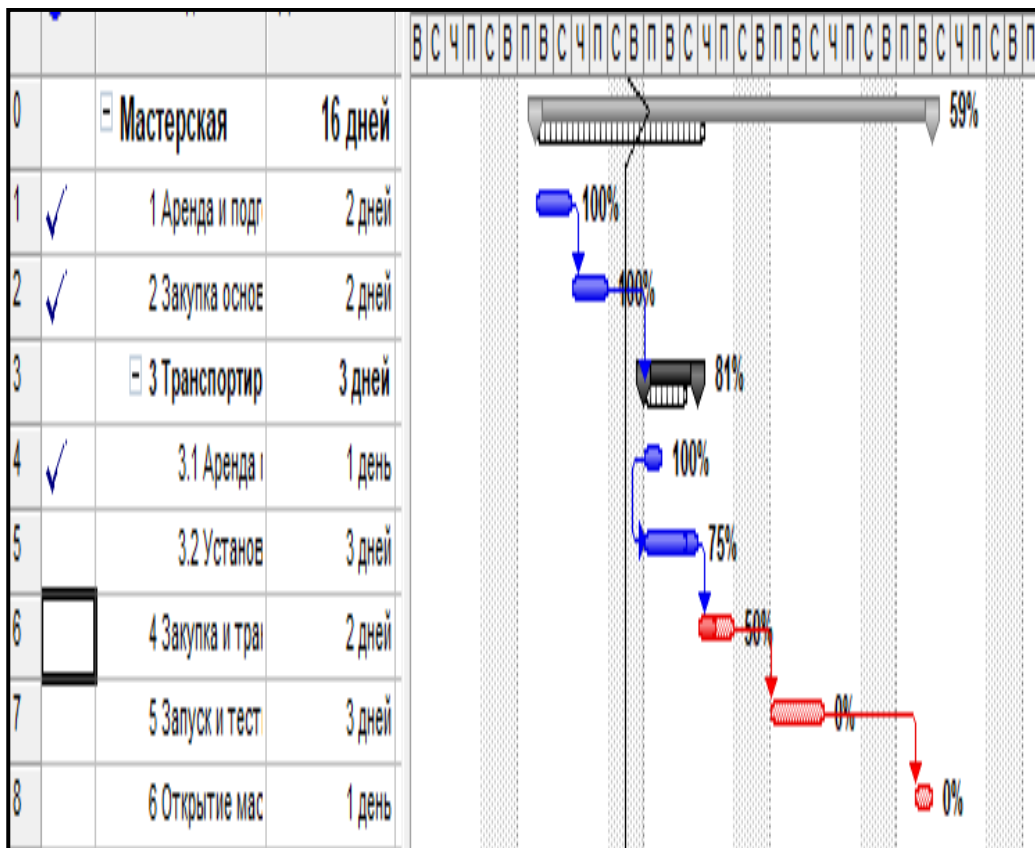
В С Ч П С В П В С Ч П С В П В С Ч П С В П В С Ч П С В П В С Ч П С В П

| | | | |
|---|---|---|---|
| 0 | | ⊟ Мастерская | 16 дней |
| 1 | ✓ | 1 Аренда и подг | 2 дней |
| 2 | ✓ | 2 Закупка осное | 2 дней |
| 3 | | ⊟ 3 Транспортир | 3 дней |
| 4 | ✓ | 3.1 Аренда | 1 день |
| 5 | | 3.2 Установ | 3 дней |
| 6 | | 4 Закупка и тра | 2 дней |
| 7 | | 5 Запуск и тест | 3 дней |
| 8 | | 6 Открытие мас | 1 день |

59%
100%
100%
81%
100%
75%
50%
0%
0%